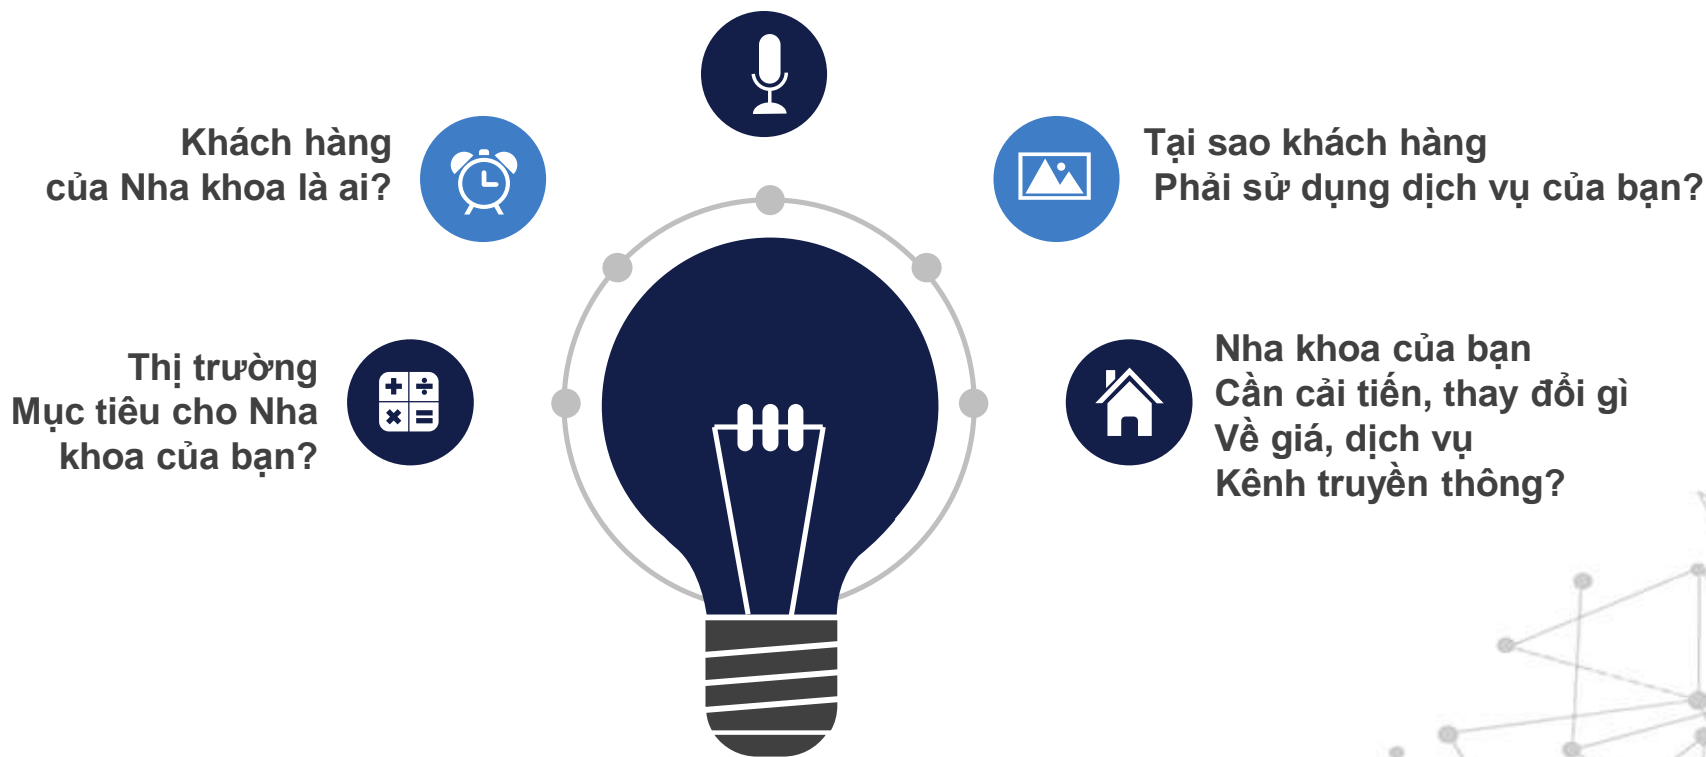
Khách hàng
của Nha khoa là ai?

Tại sao khách hàng
Phải sử dụng dịch vụ của bạn?

Thị trường
Mục tiêu cho Nha
khoa của bạn?

Nha khoa của bạn
Cần cải tiến, thay đổi gì
Về giá, dịch vụ
Kênh truyền thông?